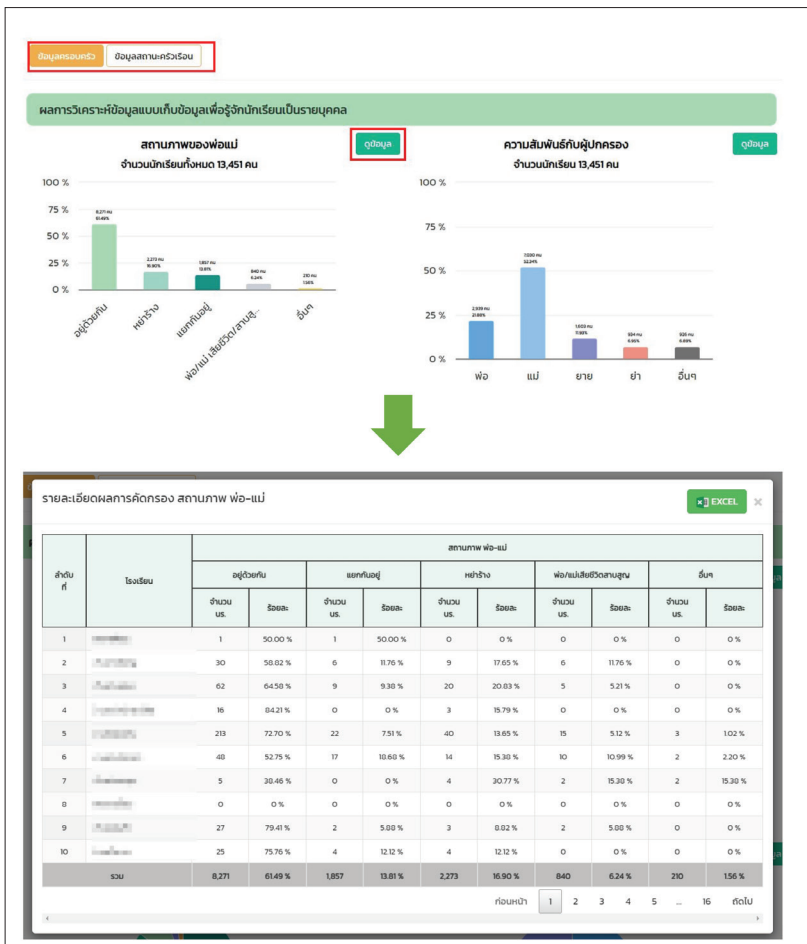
ข้อมูลครอบครัว ข้อมูลสถานะครัวเรือน

ผลการวิเคราะห์ข้อมูลแบบเก็บข้อมูลเพื่อรู้จักนักเรียนเป็นรายบุคคล

สถานภาพของพ่อแม่
จำนวนนักเรียนทั้งหมด 13,451 คน
ดูข้อมูล

100 %
75 %
50 %
25 %
0 %

8,271 คน 61.49%
2,273 คน 16.90%
1,857 คน 13.81%
840 คน 6.24%
210 คน 1.56%

อยู่ด้วยกัน
หย่าร้าง
แยกกันอยู่
พ่อ/แม่ เสียชีวิต/สาบสู...
อื่นๆ

ความสัมพันธ์กับผู้ปกครอง
จำนวนนักเรียน 13,451 คน
ดูข้อมูล

100 %
75 %
50 %
25 %
0 %

2,939 คน 21.85%
7,030 คน 52.26%
1,603 คน 11.92%
934 คน 6.95%
926 คน 6.89%

พ่อ
แม่
ยาย
ย่า
อื่นๆ

รายละเอียดผลการคัดกรอง สถานภาพ พ่อ-แม่
EXCEL
×

| ลำดับที่ | โรงเรียน | อยู่ด้วยกัน จำนวน นร. | อยู่ด้วยกัน ร้อยละ | แยกกันอยู่ จำนวน นร. | แยกกันอยู่ ร้อยละ | หย่าร้าง จำนวน นร. | หย่าร้าง ร้อยละ | พ่อ/แม่เสียชีวิตสาบสูญ จำนวน นร. | พ่อ/แม่เสียชีวิตสาบสูญ ร้อยละ | อื่นๆ จำนวน นร. | อื่นๆ ร้อยละ |
|---|---|---|---|---|---|---|---|---|---|---|---|
| 1 | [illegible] | 1 | 50.00 % | 1 | 50.00 % | 0 | 0 % | 0 | 0 % | 0 | 0 % |
| 2 | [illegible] | 30 | 58.82 % | 6 | 11.76 % | 9 | 17.65 % | 6 | 11.76 % | 0 | 0 % |
| 3 | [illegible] | 62 | 64.58 % | 9 | 9.38 % | 20 | 20.83 % | 5 | 5.21 % | 0 | 0 % |
| 4 | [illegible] | 16 | 84.21 % | 0 | 0 % | 3 | 15.79 % | 0 | 0 % | 0 | 0 % |
| 5 | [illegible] | 213 | 72.70 % | 22 | 7.51 % | 40 | 13.65 % | 15 | 5.12 % | 3 | 1.02 % |
| 6 | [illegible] | 48 | 52.75 % | 17 | 18.68 % | 14 | 15.38 % | 10 | 10.99 % | 2 | 2.20 % |
| 7 | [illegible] | 5 | 38.46 % | 0 | 0 % | 4 | 30.77 % | 2 | 15.38 % | 2 | 15.38 % |
| 8 | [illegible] | 0 | 0 % | 0 | 0 % | 0 | 0 % | 0 | 0 % | 0 | 0 % |
| 9 | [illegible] | 27 | 79.41 % | 2 | 5.88 % | 3 | 8.82 % | 2 | 5.88 % | 0 | 0 % |
| 10 | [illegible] | 25 | 75.76 % | 4 | 12.12 % | 4 | 12.12 % | 0 | 0 % | 0 | 0 % |
| | รวม | 8,271 | 61.49 % | 1,857 | 13.81 % | 2,273 | 16.90 % | 840 | 6.24 % | 210 | 1.56 % |

ก่อนหน้า 1 2 3 4 5 ... 16 ถัดไป